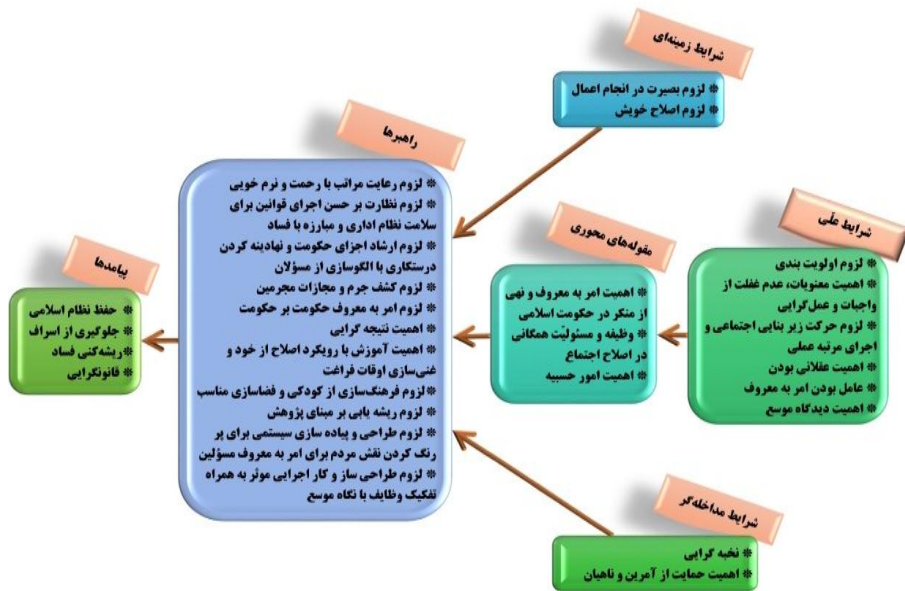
شرایط زمینه‌ای

* لزوم بصیرت در انجام اعمال
* لزوم اصلاح خویش

راهبرها

* لزوم رعایت مراتب با رحمت و نرم خویی
* لزوم نظارت بر حسن اجرای قوانین برای سلامت نظام اداری و مبارزه با فساد
* لزوم ارشاد اجزای حکومت و نهادینه کردن درستکاری با الگوسازی از مسؤلان
* لزوم کشف جرم و مجازات مجرمین
* لزوم امر به معروف حکومت بر حکومت
* اهمیت نتیجه گرایی
* اهمیت آموزش با رویکرد اصلاح از خود و غنی‌سازی اوقات فراغت
* لزوم فرهنگ‌سازی از کودکی و فضاسازی مناسب
* لزوم ریشه یابی بر مبنای پژوهش
* لزوم طراحی و پیاده سازی سیستمی برای پر رنگ کردن نقش مردم برای امر به معروف مسؤلین
* لزوم طراحی ساز و کار اجرایی موثر به همراه تفکیک وظایف با نگاه موسع

شرایط علّی

* لزوم اولویت بندی
* اهمیت معنویات، عدم غفلت از واجبات و عمل‌گرایی
* لزوم حرکت زیر بنایی اجتماعی و اجرای مرتبه عملی
* اهمیت عقلانی بودن
* عامل بودن امر به معروف
* اهمیت دیدگاه موسع

مقوله‌های محوری

* اهمیت امر به معروف و نهی از منکر در حکومت اسلامی
* وظیفه و مسئولیّت همگانی در اصلاح اجتماع
* اهمیت امور حسبیه

پیامدها

* حفظ نظام اسلامی
* جلوگیری از اسراف
* ریشه‌کنی فساد
* قانونگرایی

شرایط مداخله‌گر

* نخبه گرایی
* اهمیت حمایت از آمرین و ناهیان